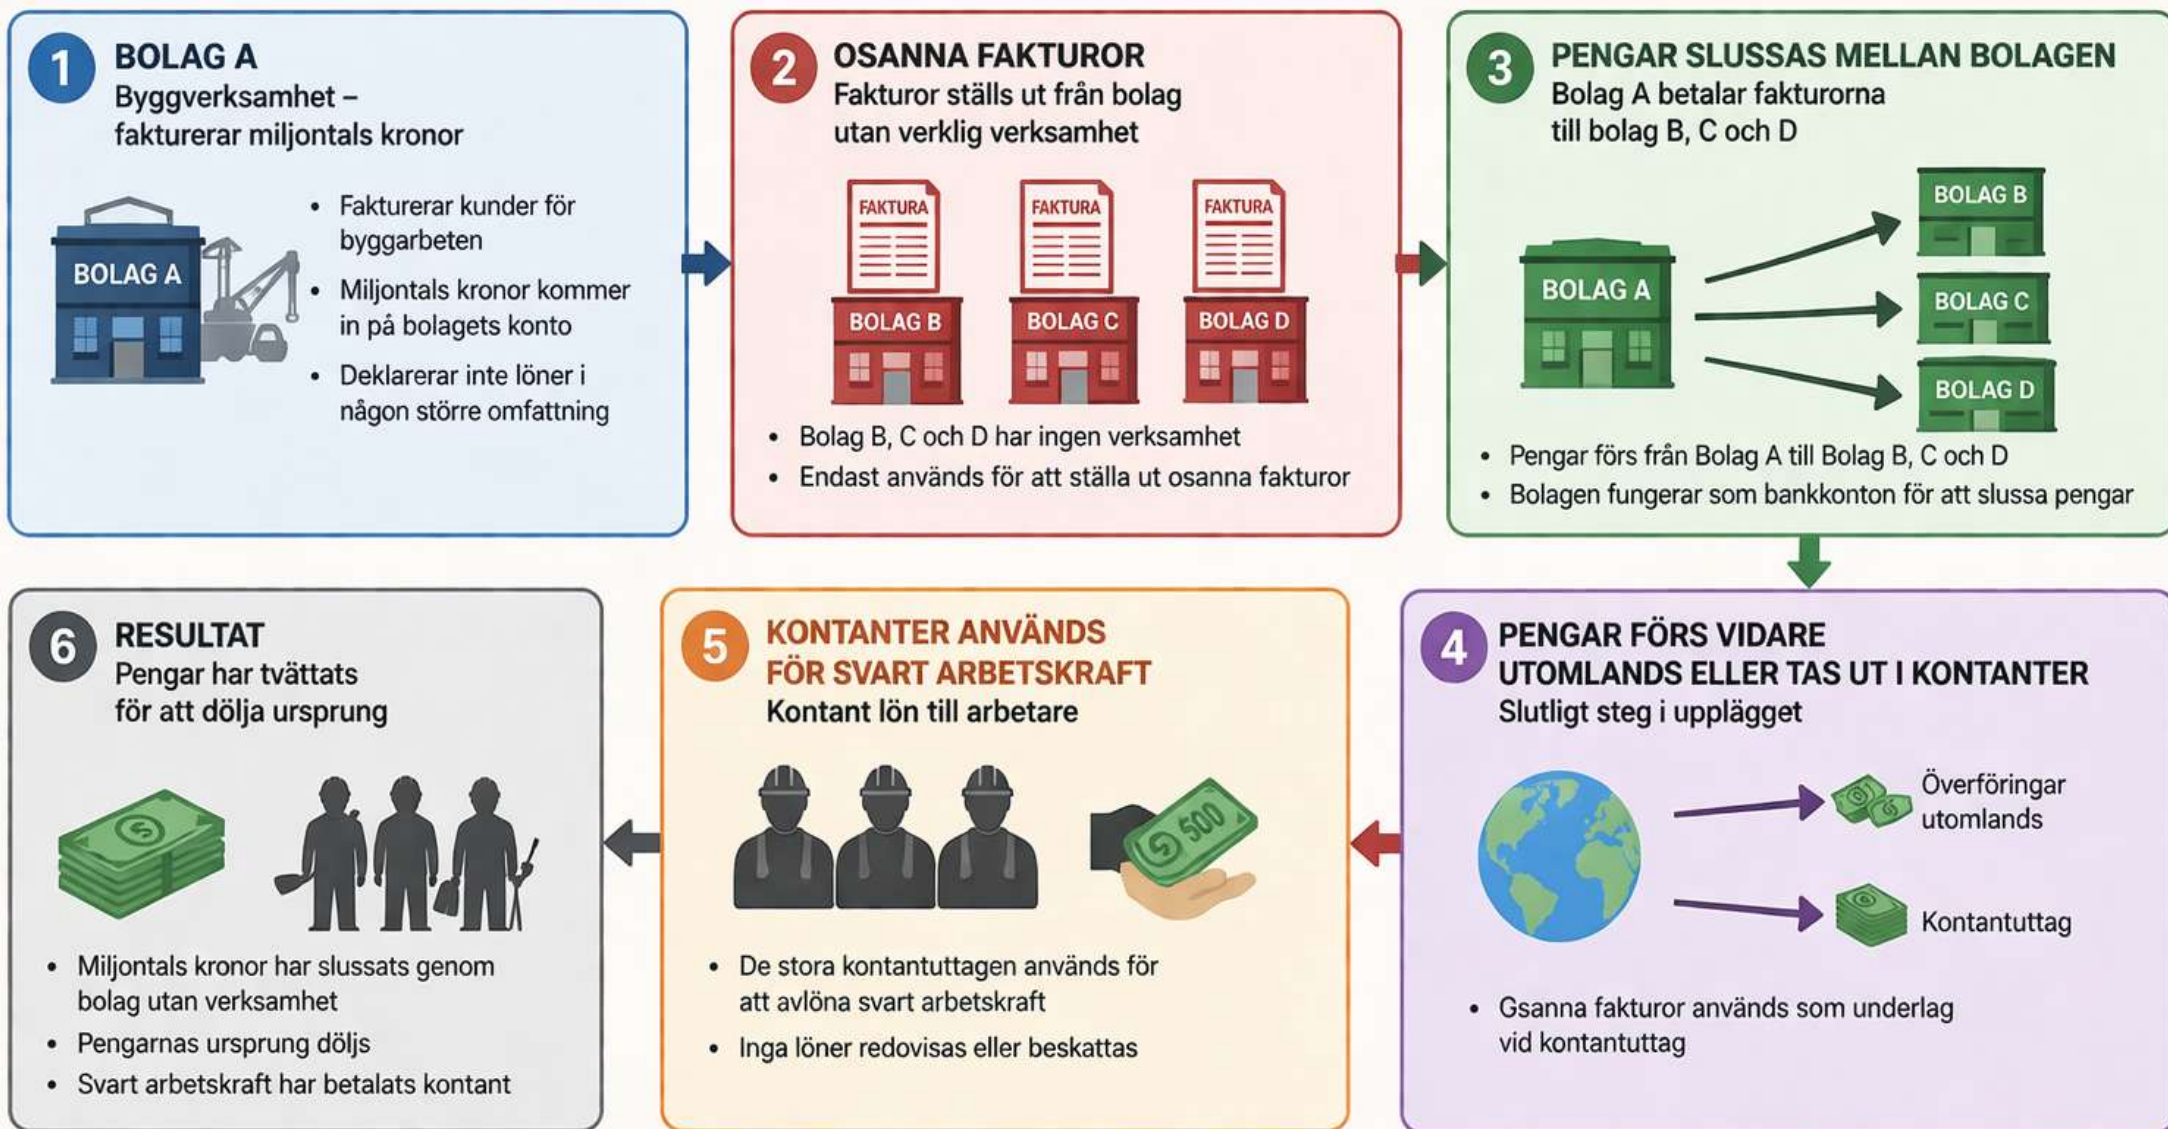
1 BOLAG A
Byggverksamhet – fakturerar miljontals kronor

BOLAG A

- Fakturerar kunder för byggarbeten
- Miljontals kronor kommer in på bolagets konto
- Deklarerar inte löner i någon större omfattning

2 OSANNA FAKTUROR
Fakturor ställs ut från bolag utan verklig verksamhet

FAKTURA
BOLAG B
FAKTURA
BOLAG C
FAKTURA
BOLAG D

- Bolag B, C och D har ingen verksamhet
- Endast används för att ställa ut osanna fakturor

3 PENGAR SLUSSAS MELLAN BOLAGEN
Bolag A betalar fakturorna till bolag B, C och D

BOLAG A
BOLAG B
BOLAG C
BOLAG D

- Pengar förs från Bolag A till Bolag B, C och D
- Bolagen fungerar som bankkonton för att slussa pengar

4 PENGAR FÖRS VIDARE UTOMLANDS ELLER TAS UT I KONTANTER
Slutligt steg i upplägget

Överföringar utomlands
Kontantuttag

- Gsanna fakturor används som underlag vid kontantuttag

5 KONTANTER ANVÄNDS FÖR SVART ARBETSKRAFT
Kontant lön till arbetare

500

- De stora kontantuttagen används för att avlöna svart arbetskraft
- Inga löner redovisas eller beskattas

6 RESULTAT
Pengar har tvättats för att dölja ursprung

- Miljontals kronor har slussats genom bolag utan verksamhet
- Pengarnas ursprung döljs
- Svart arbetskraft har betalats kontant